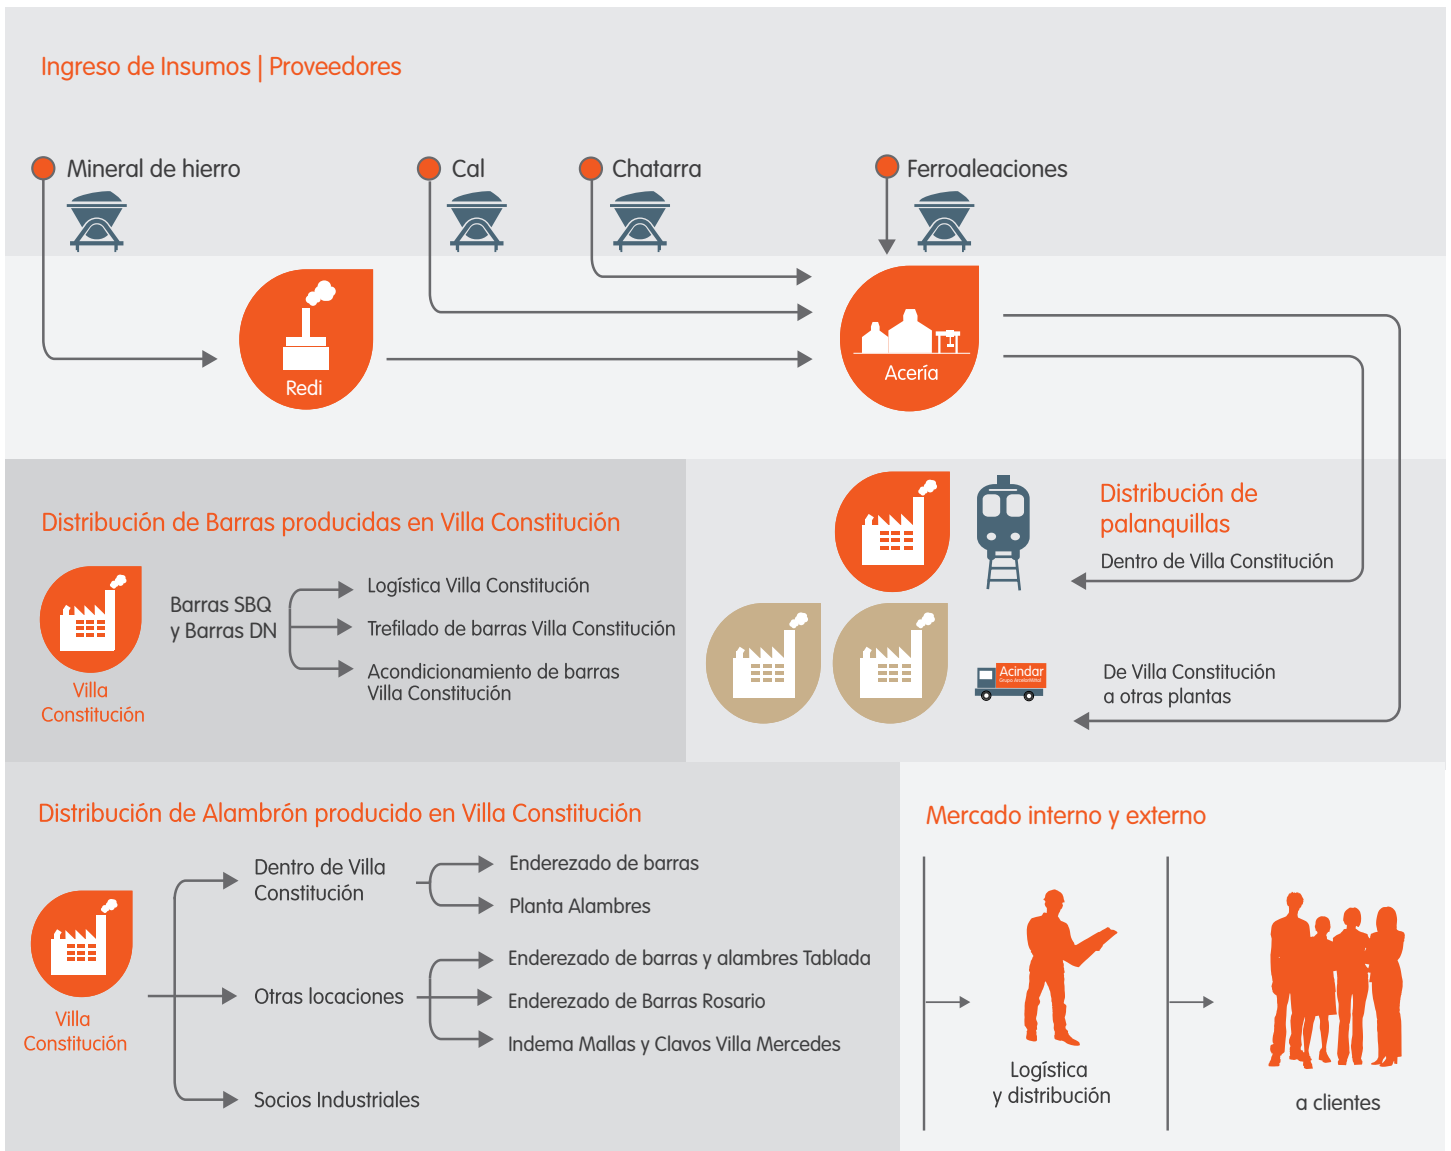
Ingreso de Insumos | Proveedores

Mineral de hierro

Cal

Chatarra

Ferroaleaciones

Redi

Acería

Distribución de Barras producidas en Villa Constitución

Villa Constitución

Barras SBQ y Barras DN

Logística Villa Constitución

Trefilado de barras Villa Constitución

Acondicionamiento de barras Villa Constitución

Distribución de palanquillas

Dentro de Villa Constitución

Acindar

De Villa Constitución a otras plantas

Distribución de Alambrón producido en Villa Constitución

Villa Constitución

Dentro de Villa Constitución

Enderezado de barras

Planta Alambres

Otras locaciones

Enderezado de barras y alambres Tablada

Enderezado de Barras Rosario

Indema Mallas y Clavos Villa Mercedes

Socios Industriales

Mercado interno y externo

Logística y distribución

a clientes